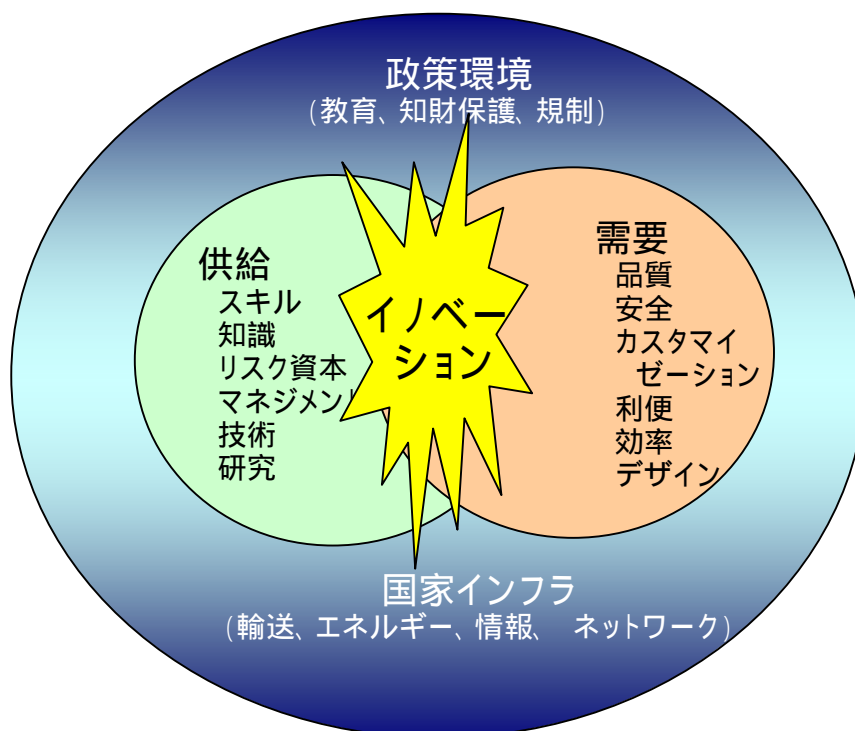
政策環境
(教育、知財保護、規制)

供給
スキル
知識
リスク資本
マネジメント
技術
研究

イノベーション

需要
品質
安全
カスタマイゼーション
利便
効率
デザイン

国家インフラ
(輸送、エネルギー、情報、 ネットワーク)